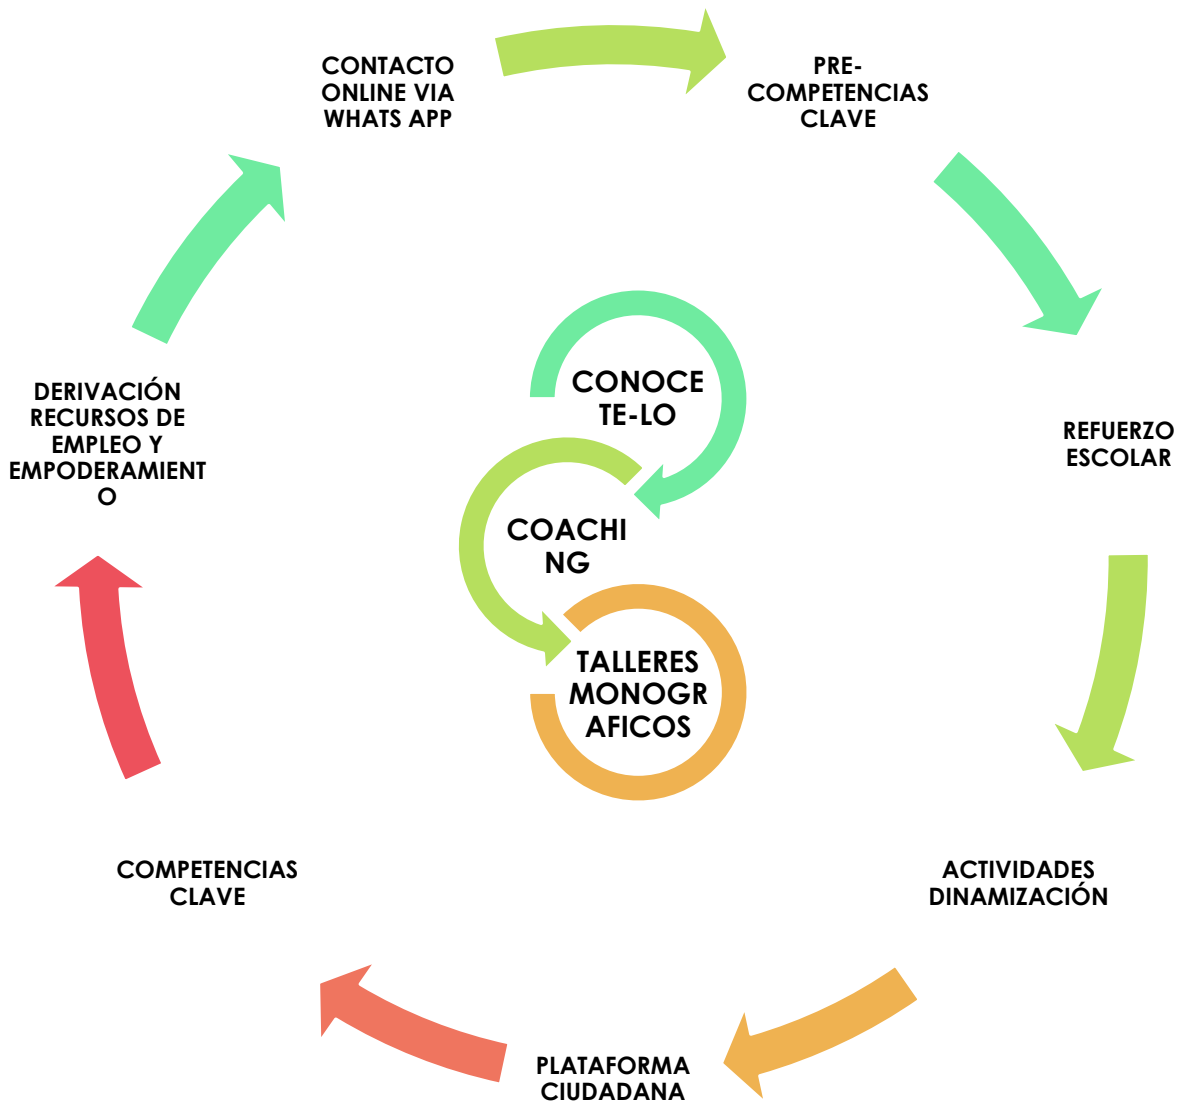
CONTACTO ONLINE VIA WHATS APP

PRE-COMPETENCIAS CLAVE

REFUERZO ESCOLAR

ACTIVIDADES DINAMIZACIÓN

PLATAFORMA CIUDADANA

COMPETENCIAS CLAVE

DERIVACIÓN RECURSOS DE EMPLEO Y EMPODERAMIENT O

CONOCE TE-LO

COACHI NG

TALLERES MONOGR AFICOS